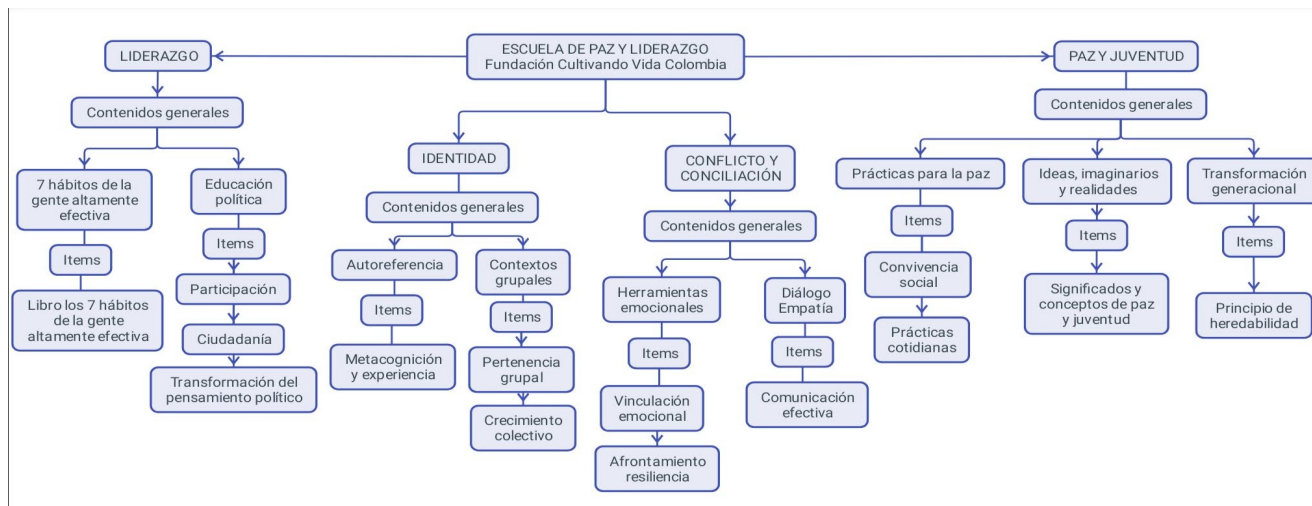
ESCUELA DE PAZ Y LIDERAZGO
Fundación Cultivando Vida Colombia

LIDERAZGO

Contenidos generales

7 hábitos de la gente altamente efectiva

Items

Libro los 7 hábitos de la gente altamente efectiva

Educación política

Items

Participación

Ciudadanía

Transformación del pensamiento político

IDENTIDAD

Contenidos generales

Autoreferencia

Items

Metacognición y experiencia

Contextos grupales

Items

Pertenencia grupal

Crecimiento colectivo

CONFLICTO Y CONCILIACIÓN

Contenidos generales

Herramientas emocionales

Items

Vinculación emocional

Afrontamiento resiliencia

Diálogo Empatía

Items

Comunicación efectiva

PAZ Y JUVENTUD

Contenidos generales

Prácticas para la paz

Items

Convivencia social

Prácticas cotidianas

Ideas, imaginarios y realidades

Items

Significados y conceptos de paz y juventud

Transformación generacional

Items

Principio de heredabilidad